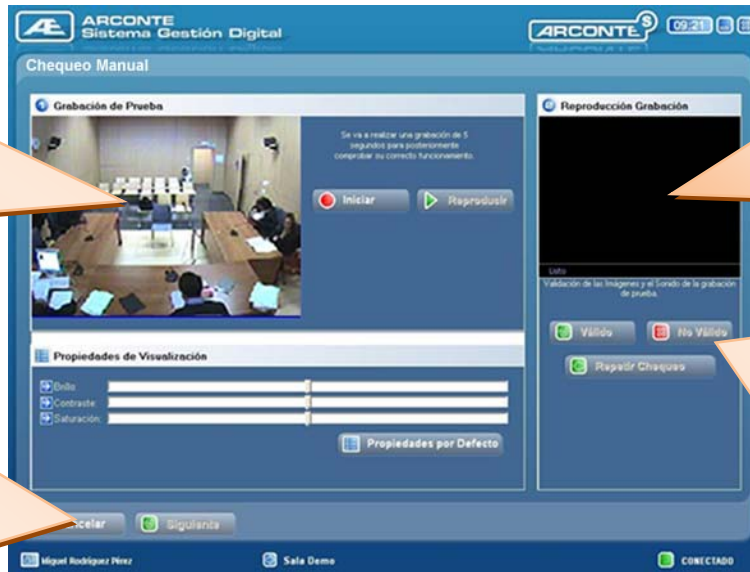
ARCONTE
Sistema Gestión Digital

ARCONTE

09:21

Chequeo Manual

Grabación de Prueba

Se va a realizar una grabación de 5 segundos para posteriormente comprobar su correcto funcionamiento.

Iniciar

Reproducir

Reproducción Grabación

Listo

Validación de las Imágenes y el Sonido de la grabación de prueba.

Válido

No Válido

Repetir Chequeo

Propiedades de Visualización

Brillo

Contraste

Saturación

Propiedades por Defecto

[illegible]celar

Siguiente

Miguel Rodríguez Pérez

Sala Demo

CONECTADO